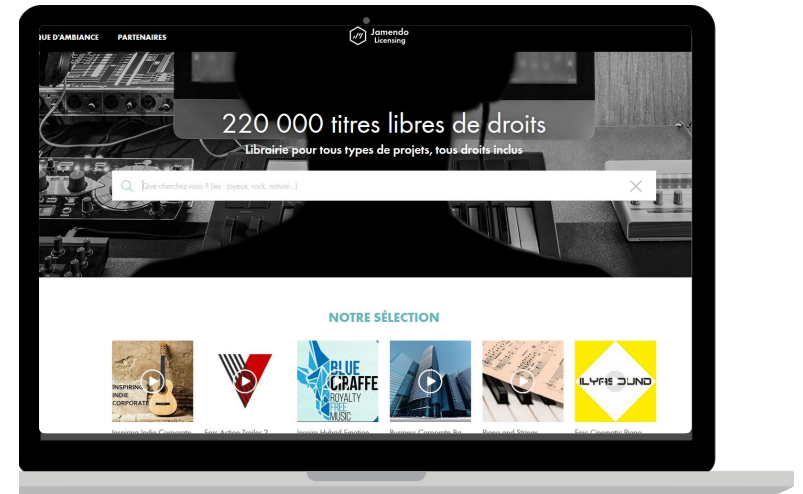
QUE D'AMBIANCE PARTENAIRES

Jamendo Licensing

220 000 titres libres de droits

Librairie pour tous types de projets, tous droits inclus

Que cherchez-vous ? (ex : joyeux, rock, nature...)

NOTRE SÉLECTION

INSPIRING INDIE CORPORATE

BLUE GIRAFFE ROYALTY FREE MUSIC

ILYAS SOUND

Inspiring Indie Corporate

Epic Action Trailer 2

Inspiring Hybrid Emotion

Business Corporate Po

Piano and Strings

Epic Cinematic Piano